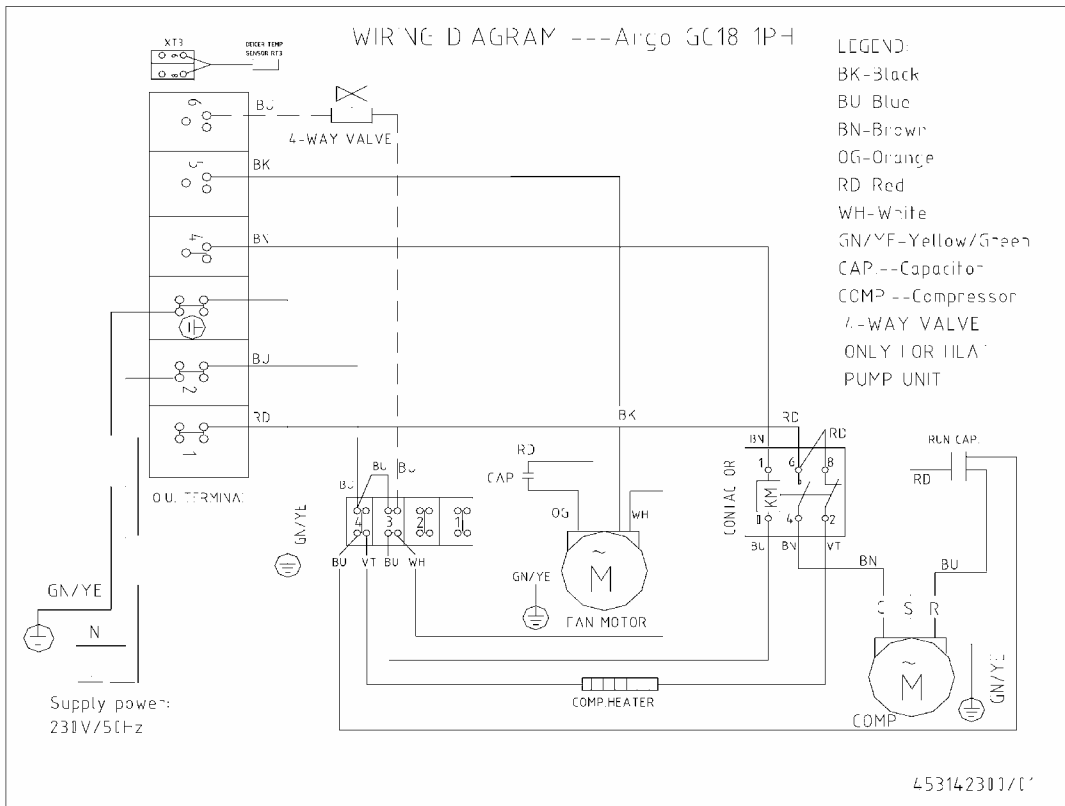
WIR NG D AGRAM ---Argo GC18 1PH

LEGEND:
BK-Black
BU Blue
BN-Brown
OG-Orange
RD Red
WH-White
GN/YE-Yellow/Green
CAP.--Capacitor
COMP --Compressor
4-WAY VALVE
ONLY FOR HEAT
PUMP UNIT

XT3
DISCH TEMP SENSOR RT3

6
BU
4-WAY VALVE
5
BK
4
BN
BU
2
RD
1
O.U. TERMINAL

BK
RD
BN
RD
1 6 8
CONTACTOR
KM
3 4 2
BU BN VT

RUN CAP.
RD

BU BU
4 3 2 1
BU VT BU WH
GN/YE

RD
CAP
OG
WH
GN/YE
FAN MOTOR

BN
BU
C S R
COMP
GN/YE

COMP.HEATER

GN/YE
N
Supply power:
230V/50Hz

453142300/01